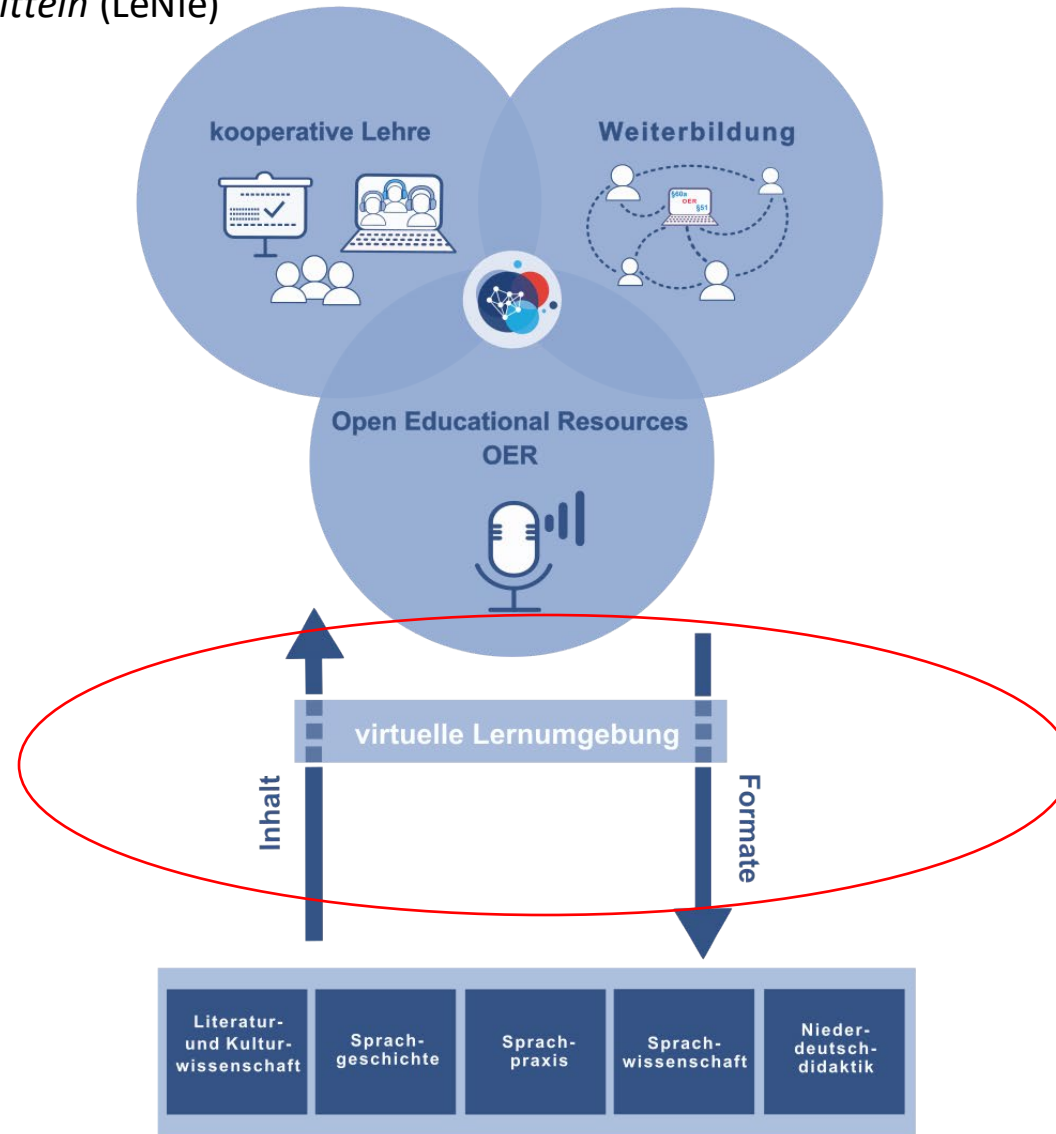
ittein (LeNie)

kooperative Lehre

Weiterbildung

§60a
OER
§51

Open Educational Resources
OER

virtuelle Lernumgebung

Inhalt

Formate

Literatur- und Kulturwissenschaft

Sprachgeschichte

Sprachpraxis

Sprachwissenschaft

Niederdeutschdidaktik